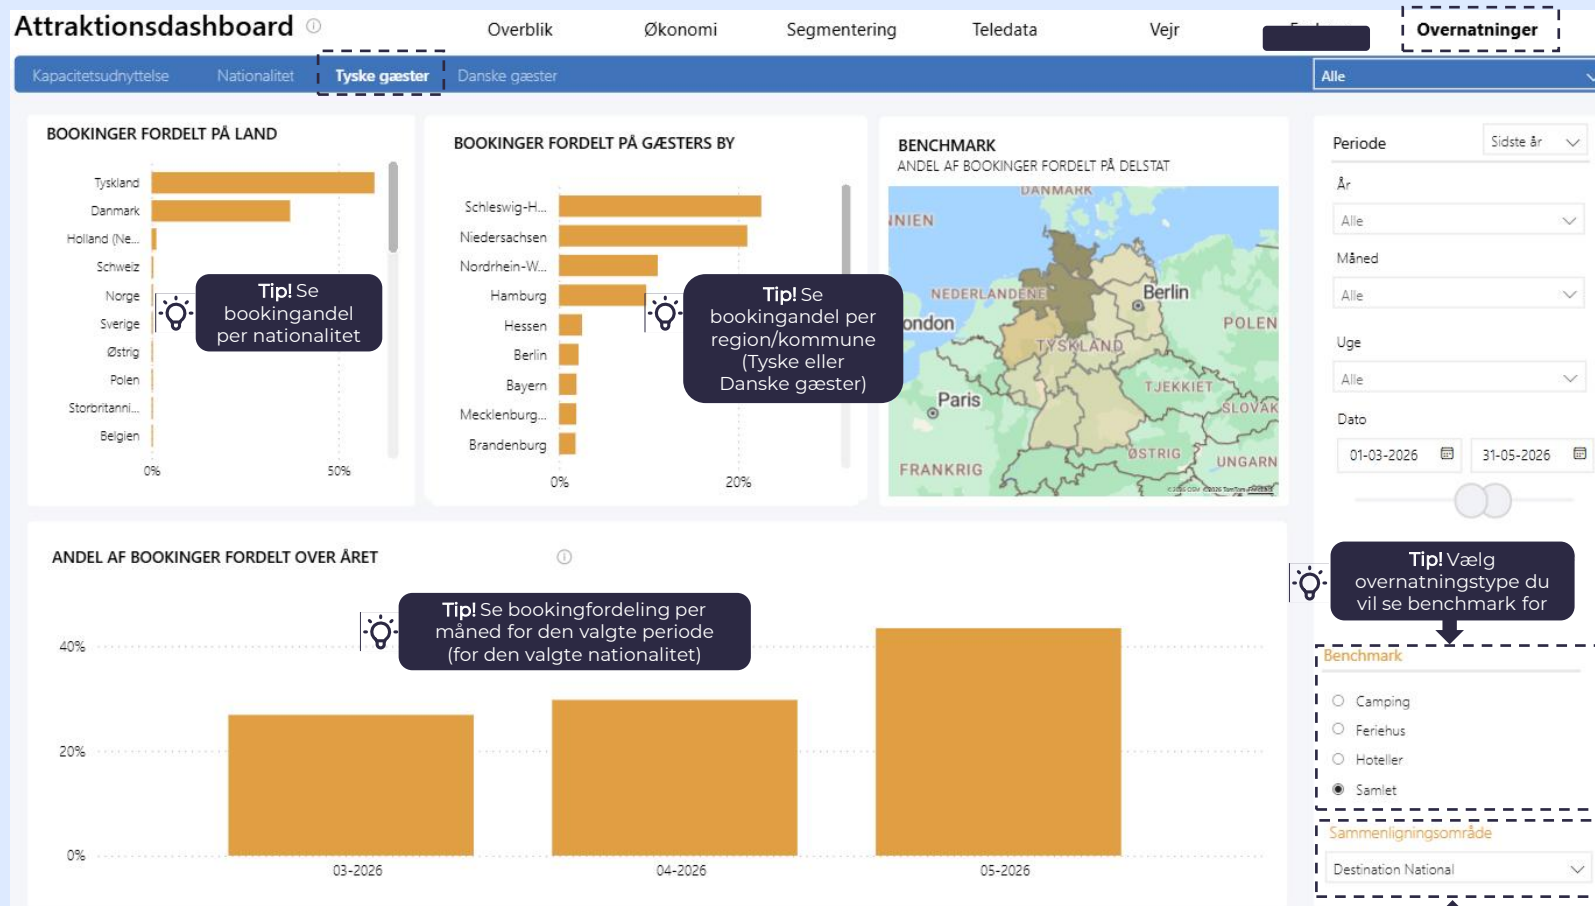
Attraktionsdashboard

Overblik Økonomi Segmentering Teledata Vejr Overnatninger

Kapacitetsudnyttelse Nationalitet Tyske gæster Danske gæster

Alle

BOOKINGER FORDELT PÅ LAND

Tyskland
Danmark
Holland (Ne...
Schweiz
Norge
Sverige
Østrig
Polen
Storbritanni...
Belgien

0% 50%

Tip! Se bookingandel per nationalitet

BOOKINGER FORDELT PÅ GÆSTERS BY

Schleswig-H...
Niedersachsen
Nordrhein-W...
Hamburg
Hessen
Berlin
Bayern
Mecklenburg...
Brandenburg

0% 20%

Tip! Se bookingandel per region/kommune (Tyske eller Danske gæster)

BENCHMARK
ANDEL AF BOOKINGER FORDELT PÅ DELSTAT

DANMARK
NIEN
NEDERLANDENE
Berlin
ondon
POLEN
TYSKLAND
TJEKKIET
Paris
SLOVAK
ØSTRIG
FRANKRIG
UNGARN

Periode Sidste år
År
Alle
Måned
Alle
Uge
Alle
Dato
01-03-2026 31-05-2026

ANDEL AF BOOKINGER FORDELT OVER ÅRET

Tip! Se bookingfordeling per måned for den valgte periode (for den valgte nationalitet)

40%
20%
0%
03-2026 04-2026 05-2026

Tip! Vælg overnatningstype du vil se benchmark for

Benchmark
Camping
Feriehus
Hoteller
Samlet

Sammenligningsområde
Destination National